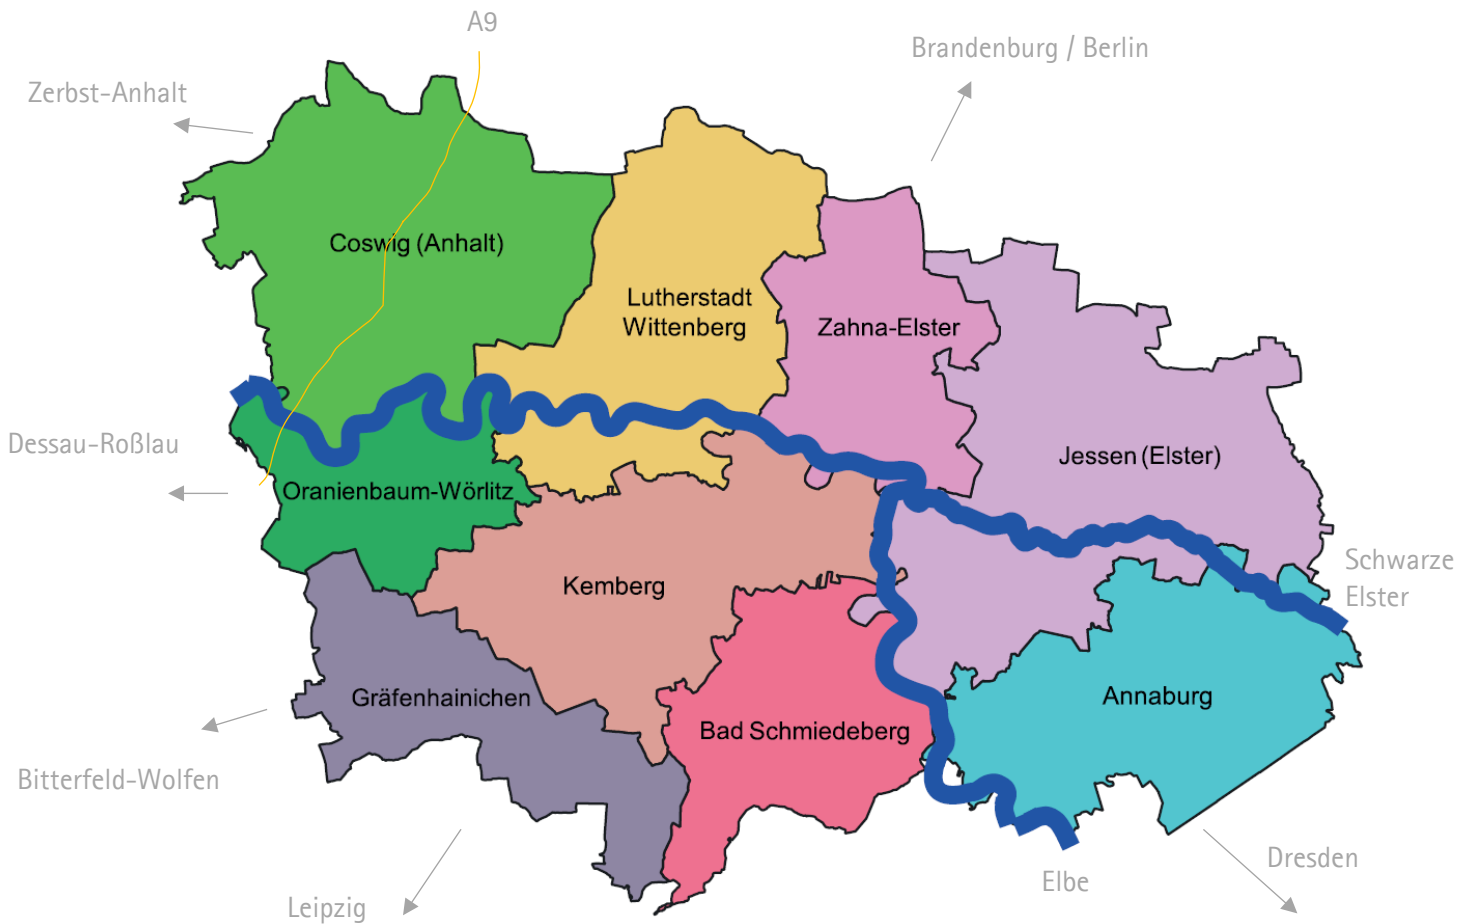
A9

Brandenburg / Berlin

Zerbst-Anhalt

Coswig (Anhalt)

Lutherstadt Wittenberg

Zahna-Elster

Jessen (Elster)

Dessau-Roßlau

Oranienbaum-Wörlitz

Kemberg

Schwarze Elster

Annaburg

Gräfenhainichen

Bad Schmiedeberg

Bitterfeld-Wolfen

Dresden

Elbe

Leipzig